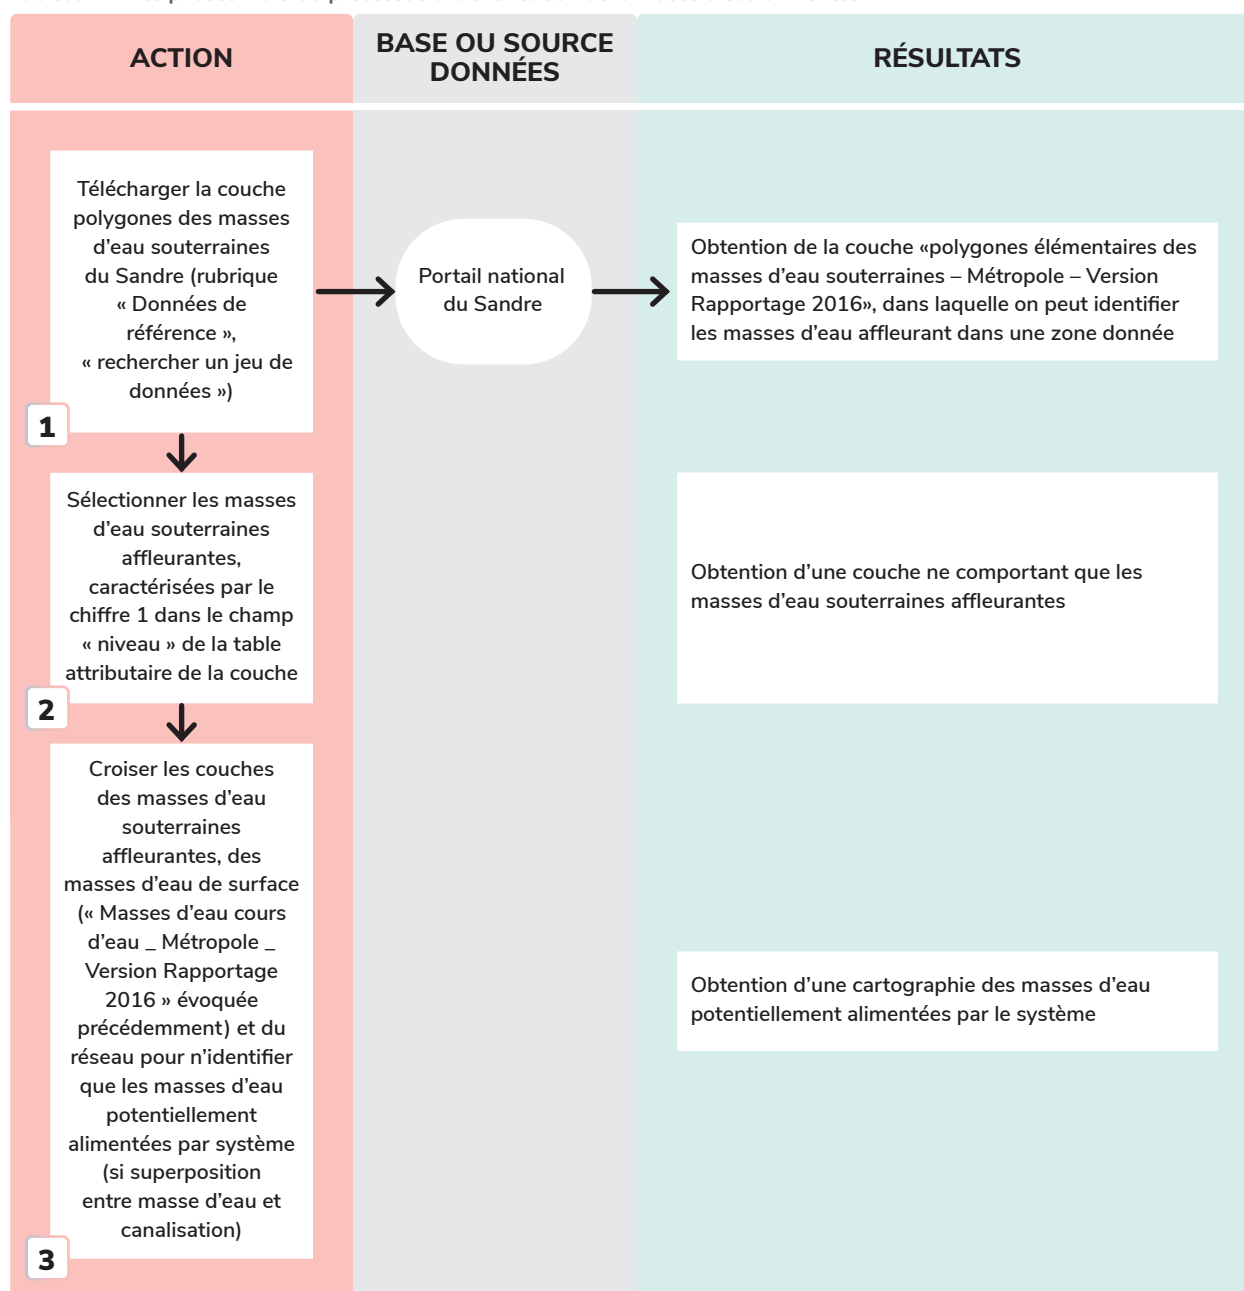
| ACTION | BASE OU SOURCE DONNÉES | RÉSULTATS |
|---|---|---|
| 1 Télécharger la couche polygones des masses d'eau souterraines du Sandre (rubrique « Données de référence », « rechercher un jeu de données ») | Portail national du Sandre | Obtention de la couche «polygones élémentaires des masses d'eau souterraines – Métropole – Version Rapportage 2016», dans laquelle on peut identifier les masses d'eau affleurant dans une zone donnée |
| 2 Sélectionner les masses d'eau souterraines affleurantes, caractérisées par le chiffre 1 dans le champ « niveau » de la table attributaire de la couche | | Obtention d'une couche ne comportant que les masses d'eau souterraines affleurantes |
| 3 Croiser les couches des masses d'eau souterraines affleurantes, des masses d'eau de surface (« Masses d'eau cours d'eau _ Métropole _ Version Rapportage 2016 » évoquée précédemment) et du réseau pour n'identifier que les masses d'eau potentiellement alimentées par système (si superposition entre masse d'eau et canalisation) | | Obtention d'une cartographie des masses d'eau potentiellement alimentées par le système |